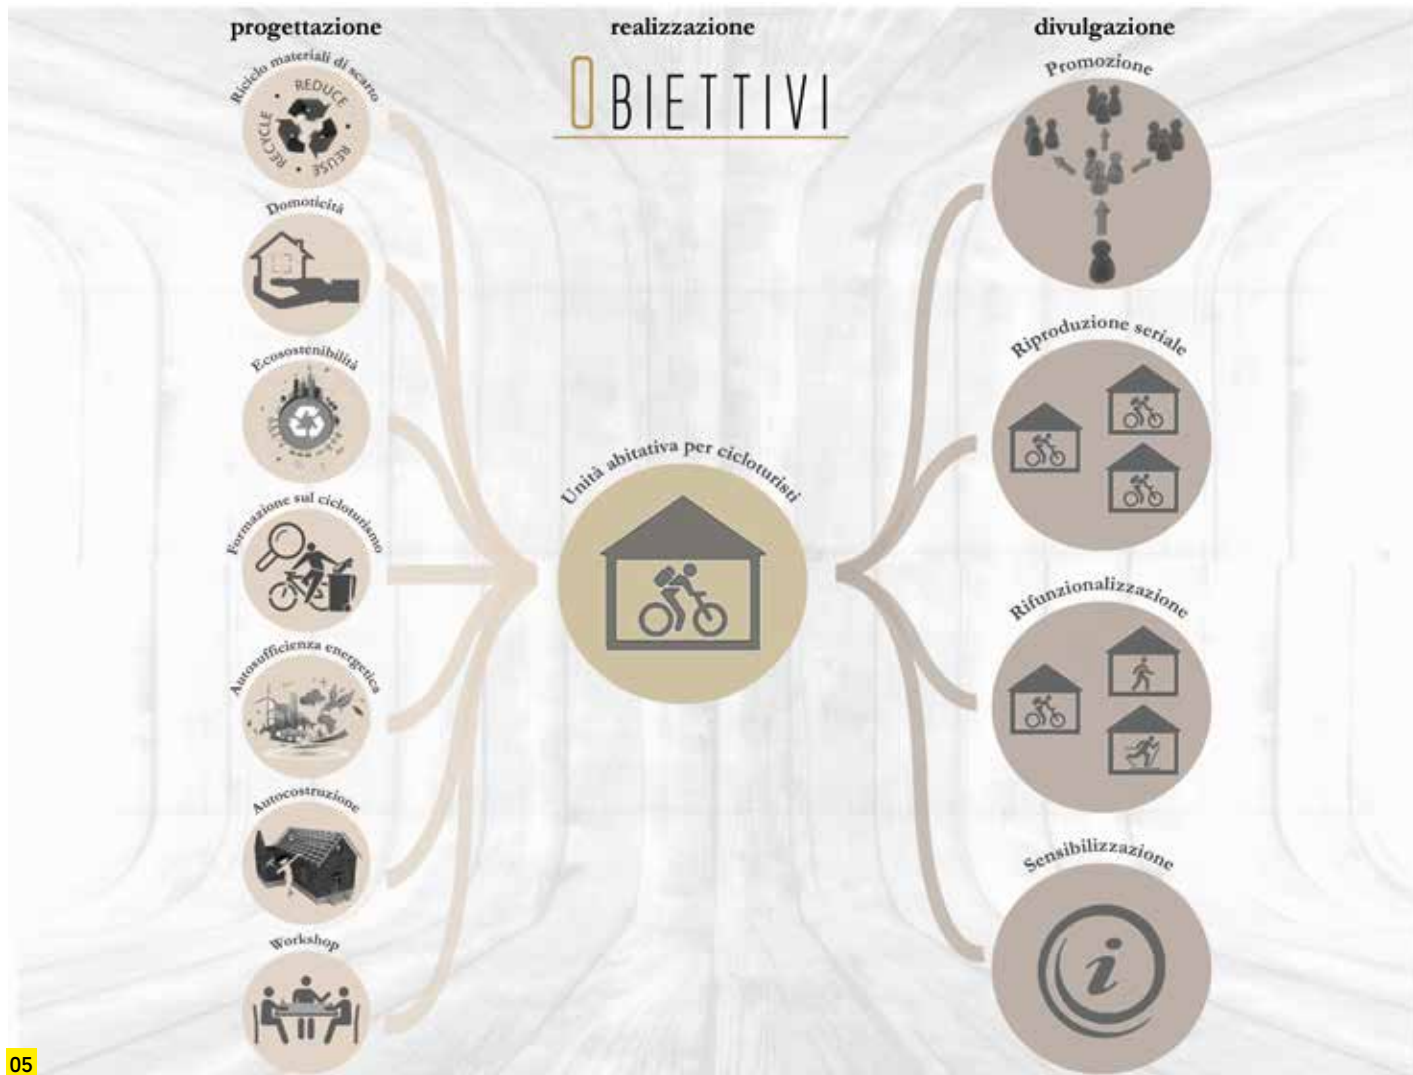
progettazione

realizzazione

divulgazione

OBIETTIVI

Riciclo materiali di scarto

REDUCE

REUSE

RECYCLE

Domoticità

Ecosostenibilità

Formazione sul cicloturismo

Autosufficienza energetica

Autocostruzione

Workshop

Unità abitativa per cicloturisti

Promozione

Riproduzione seriale

Rifunzionalizzazione

Sensibilizzazione

05